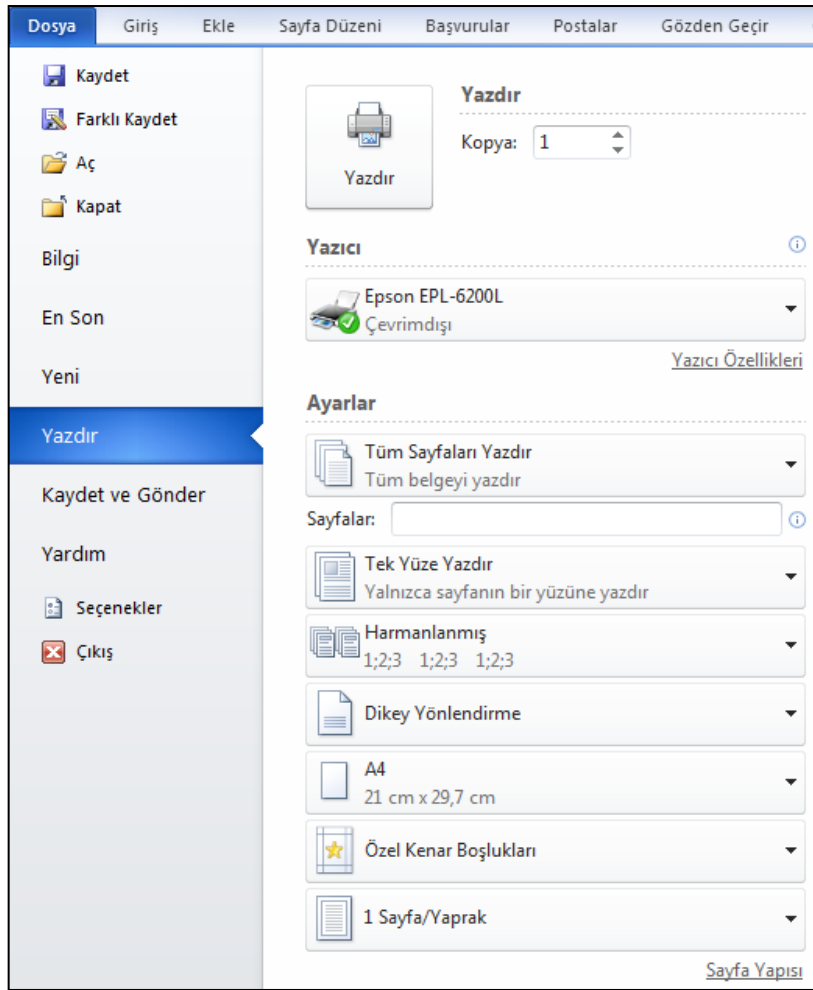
Dosya Giriş Ekle Sayfa Düzeni Başvurular Postalar Gözden Geçir

Kaydet
Farklı Kaydet
Aç
Kapat
Bilgi
En Son
Yeni
Yazdır
Kaydet ve Gönder
Yardım
Seçenekler
Çıkış

Yazdır
Yazdır
Kopya: 1

Yazıcı
Epson EPL-6200L
Çevrimdışı
Yazıcı Özellikleri

Ayarlar
Tüm Sayfaları Yazdır
Tüm belgeyi yazdır
Sayfalar:
Tek Yüze Yazdır
Yalnızca sayfanın bir yüzüne yazdır
Harmanlanmış
1;2;3 1;2;3 1;2;3
Dikey Yönlendirme
A4
21 cm x 29,7 cm
Özel Kenar Boşlukları
1 Sayfa/Yaprak
Sayfa Yapısı